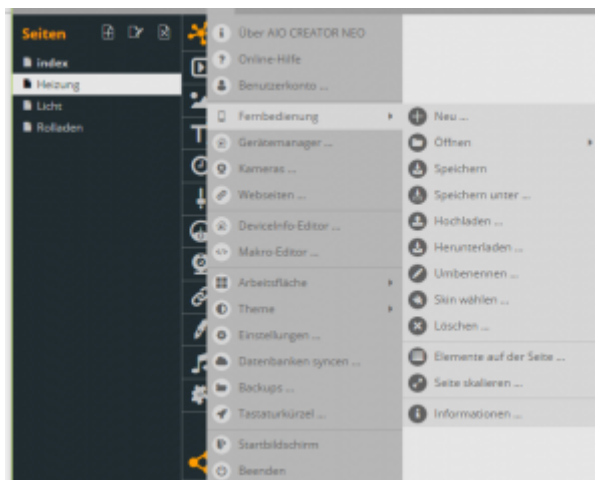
Seiten
index
Heizung
Licht
Rolladen

Über AIO CREATOR NEO
Online-Hilfe
Benutzerkonto ...
Fernbedienung
Gerätemanager ...
Kameras ...
Webseiten ...
DeviceInfo-Editor ...
Makro-Editor ...
Arbeitsfläche
Theme
Einstellungen ...
Datenbanken syncen ...
Backups ...
Tastaturkürzel ...
Startbildschirm
Beenden

Neu ...
Öffnen
Speichern
Speichern unter ...
Hochladen ...
Herunterladen ...
Umbenennen ...
Skin wählen ...
Löschen ...
Elemente auf der Seite ...
Seite skalieren ...
Informationen ...